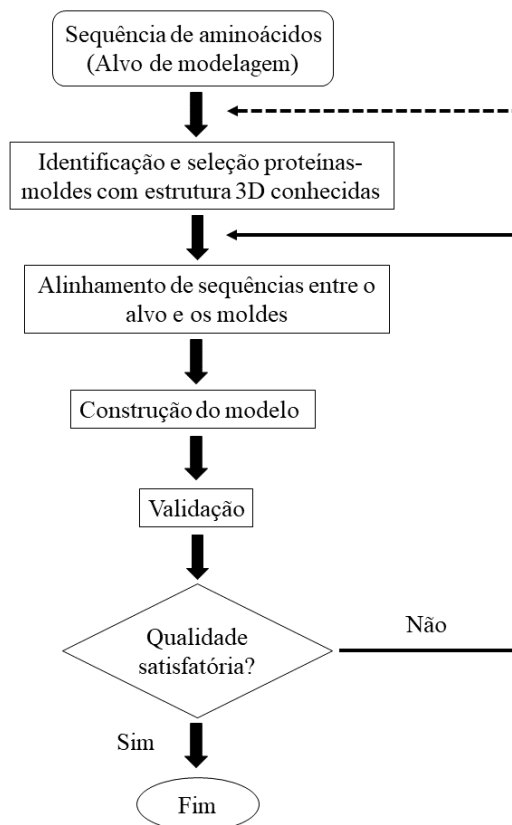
Sequência de aminoácidos (Alvo de modelagem)

Identificação e seleção proteínas-moldes com estrutura 3D conhecidas

Alinhamento de sequências entre o alvo e os moldes

Construção do modelo

Validação

Qualidade satisfatória?

Não

Sim

Fim